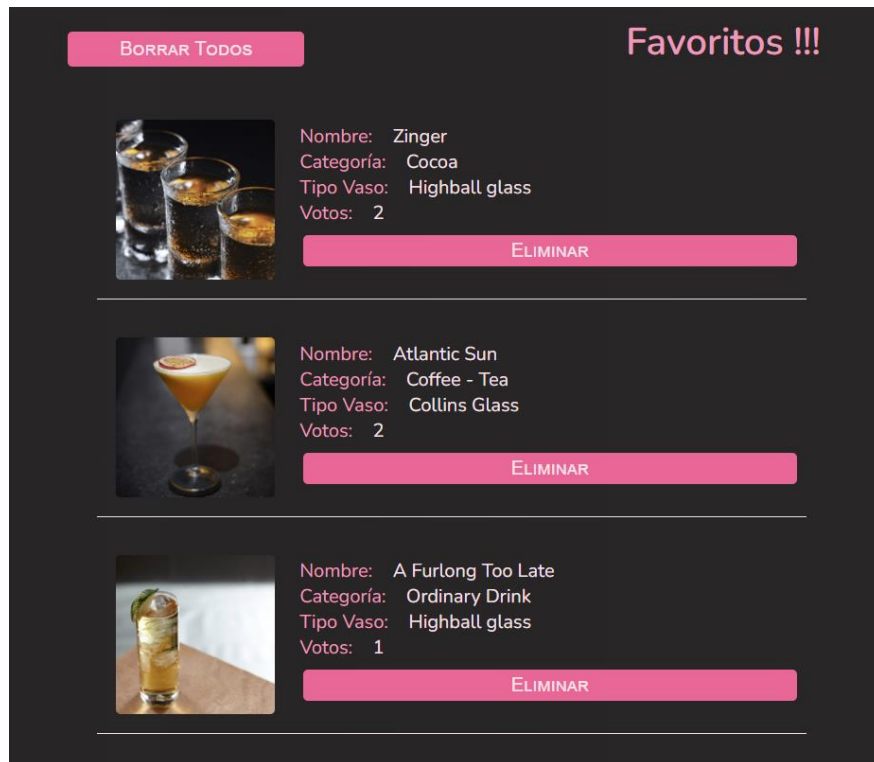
Borrar Todos

Favoritos !!!

Nombre: Zinger
Categoría: Cocoa
Tipo Vaso: Highball glass
Votos: 2

Eliminar

Nombre: Atlantic Sun
Categoría: Coffee - Tea
Tipo Vaso: Collins Glass
Votos: 2

Eliminar

Nombre: A Furlong Too Late
Categoría: Ordinary Drink
Tipo Vaso: Highball glass
Votos: 1

Eliminar